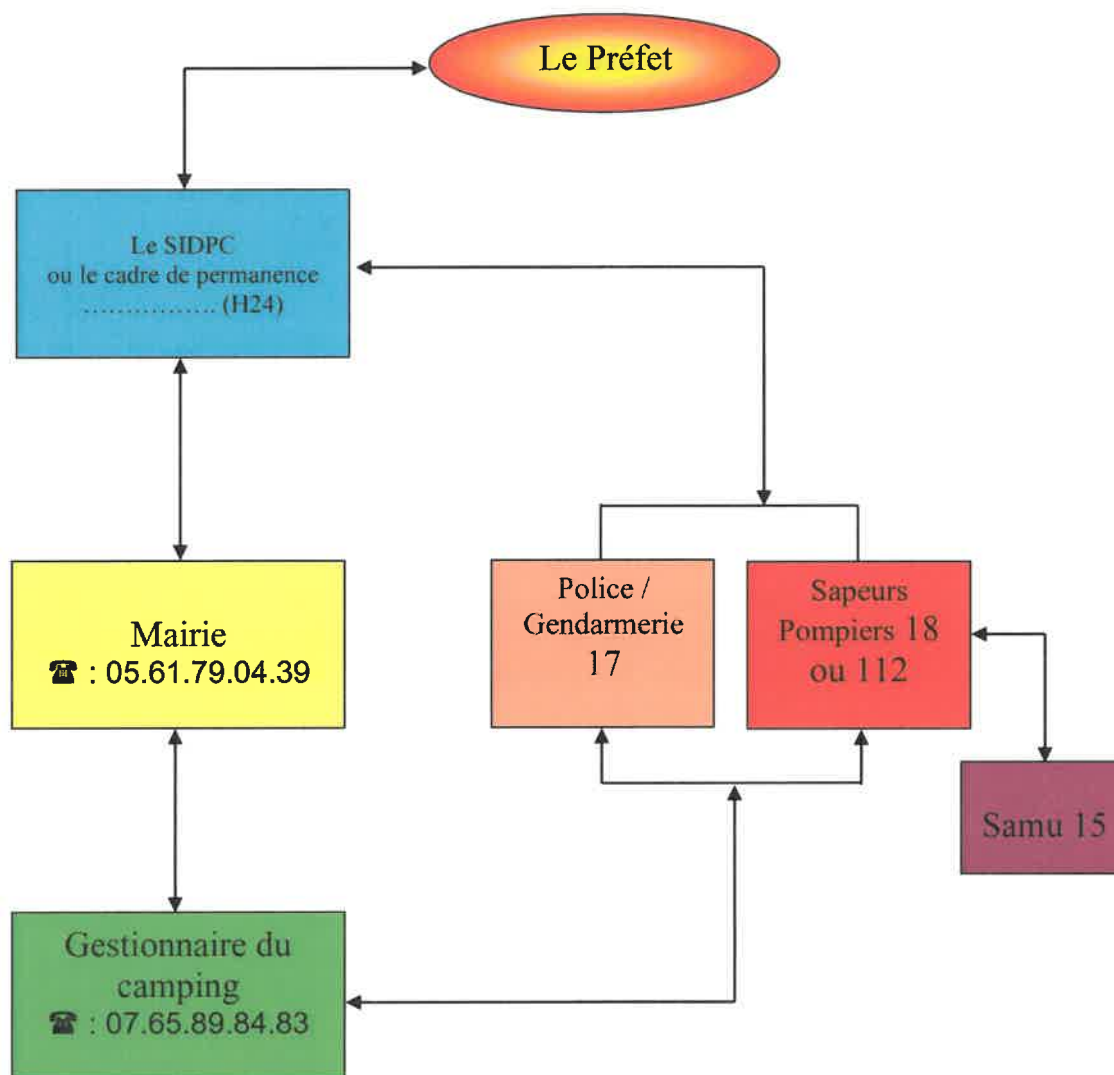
Le Préfet

Le SIDPC
ou le cadre de permanence
................ (H24)

Mairie
☎ : 05.61.79.04.39

Police / Gendarmerie
17

Sapeurs Pompiers 18
ou 112

Samu 15

Gestionnaire du camping
☎ : 07.65.89.84.83